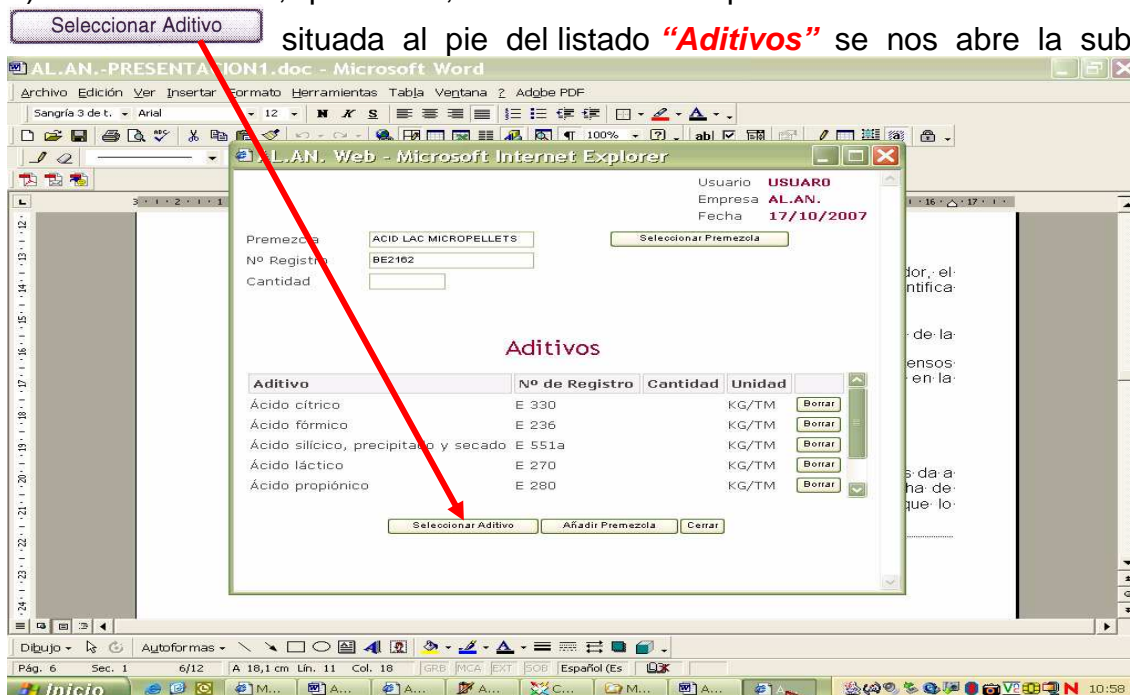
Seleccionar Aditivo situada al pie del listado "Aditivos" se nos abre la sub

AL.AN.-PRESENTACION1.doc - Microsoft Word

Archivo Edición Ver Insertar Formato Herramientas Tabla Ventana ? Adobe PDF

Sangría 3 de t. Arial 12 N K S 100%

AL.AN. Web - Microsoft Internet Explorer

Usuario USUARO
Empresa AL.AN.
Fecha 17/10/2007

Premezcla ACID LAC MICROPELLETS Seleccionar Premezcla
Nº Registro BE2162
Cantidad

Aditivos

| Aditivo | Nº de Registro | Cantidad | Unidad | |
|---|---|---|---|---|
| Ácido cítrico | E 330 | | KG/TM | Borrar |
| Ácido fórmico | E 236 | | KG/TM | Borrar |
| Ácido silícico, precipitado y secado | E 551a | | KG/TM | Borrar |
| Ácido láctico | E 270 | | KG/TM | Borrar |
| Ácido propiónico | E 280 | | KG/TM | Borrar |

Seleccionar Aditivo Añadir Premezcla Cerrar

dor, el ntifica de la ensos en la s da a ha de que lo

Dibujo Autoformas

Pág. 6 Sec. 1 6/12 A 18,1 cm Lín. 11 Col. 18 GRB MCA EXT SOB Español (Es

Inicio M... A... A... A... C... M... A... 10:58